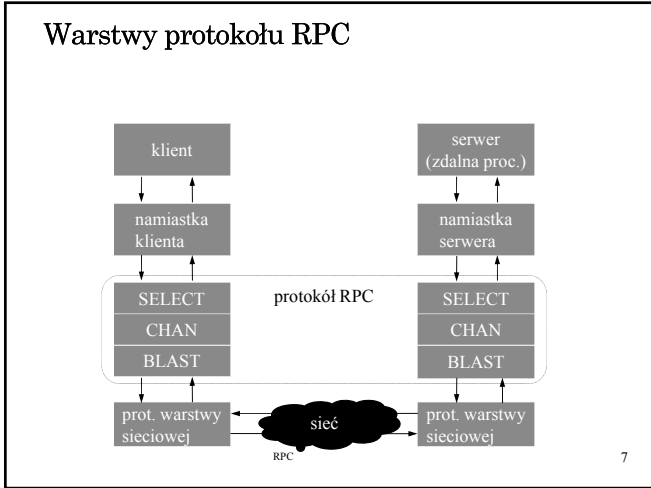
Warstwy protokołu RPC

klient

serwer (zdalna proc.)

namiastka klienta

namiastka serwera

protokół RPC

SELECT

CHAN

BLAST

SELECT

CHAN

BLAST

prot. warstwy sieciowej

sieć

prot. warstwy sieciowej

RPC

7